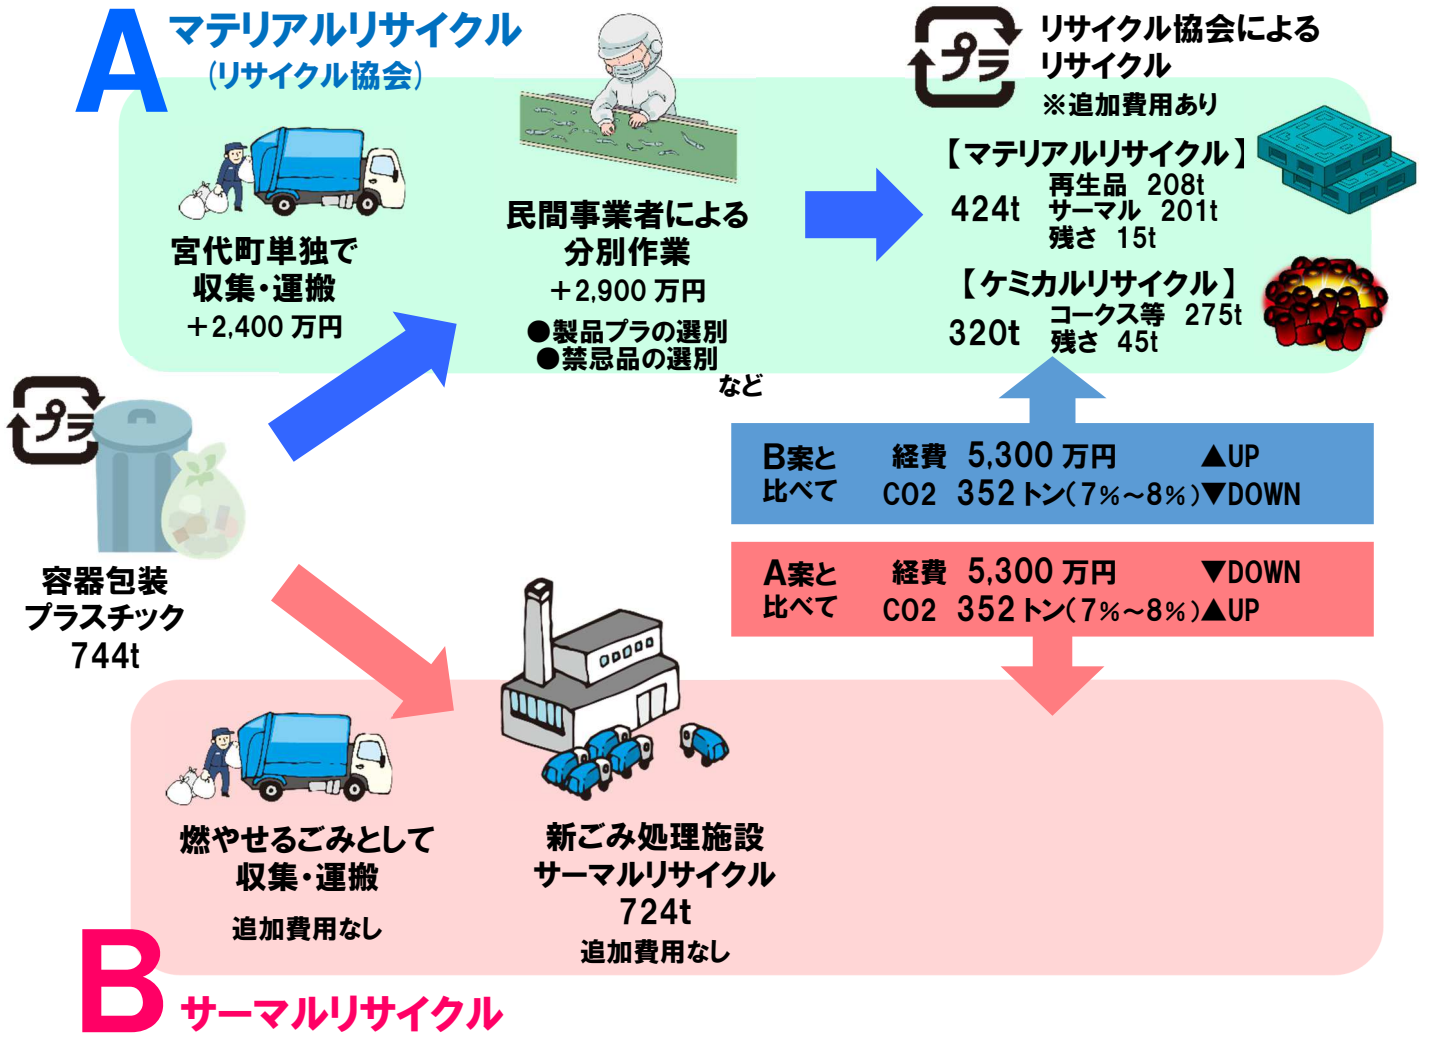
A マテリアルリサイクル
（リサイクル協会）

宮代町単独で
収集・運搬
＋2,400 万円

民間事業者による
分別作業
＋2,900 万円
●製品プラの選別
●禁忌品の選別
など

プラ

リサイクル協会による
リサイクル
※追加費用あり

【マテリアルリサイクル】
424t
再生品 208t
サーマル 201t
残さ 15t

【ケミカルリサイクル】
320t
コークス等 275t
残さ 45t

プラ

容器包装
プラスチック
744t

B案と
比べて
経費 5,300 万円 ▲UP
CO2 352 トン（7%～8%）▼DOWN

A案と
比べて
経費 5,300 万円 ▼DOWN
CO2 352 トン（7%～8%）▲UP

燃やせるごみとして
収集・運搬
追加費用なし

新ごみ処理施設
サーマルリサイクル
724t
追加費用なし

B サーマルリサイクル